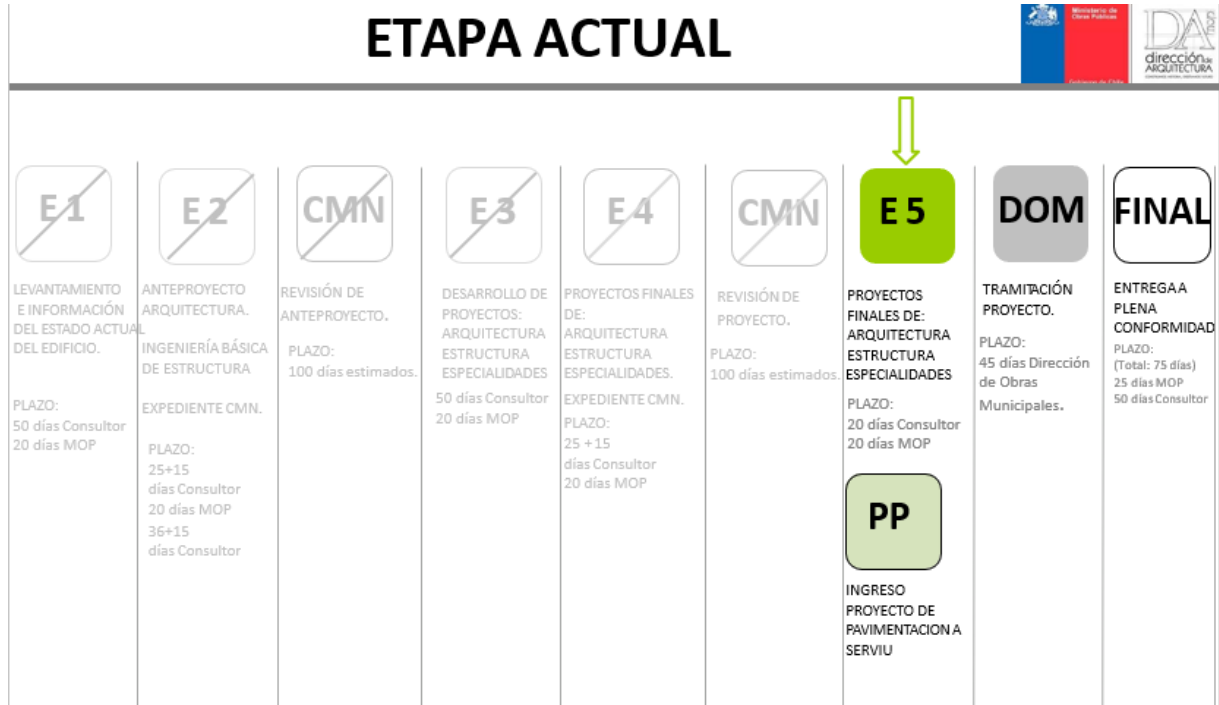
ETAPA ACTUAL

Ministerio de Obras Públicas

Gobierno de Chile

DA

dirección de ARQUITECTURA

E 1

LEVANTAMIENTO E INFORMACIÓN DEL ESTADO ACTUAL DEL EDIFICIO.

PLAZO:
50 días Consultor
20 días MOP

E 2

ANTEPROYECTO ARQUITECTURA.

INGENIERÍA BÁSICA DE ESTRUCTURA

EXPEDIENTE CMN.

PLAZO:
25+15
días Consultor
20 días MOP
36+15
días Consultor

CMN

REVISIÓN DE ANTEPROYECTO.

PLAZO:
100 días estimados.

E 3

DESARROLLO DE PROYECTOS: ARQUITECTURA ESTRUCTURA ESPECIALIDADES

50 días Consultor
20 días MOP

E 4

PROYECTOS FINALES DE: ARQUITECTURA ESTRUCTURA ESPECIALIDADES.

EXPEDIENTE CMN.

PLAZO:
25 +15
días Consultor
20 días MOP

CMN

REVISIÓN DE PROYECTO.

PLAZO:
100 días estimados.

E 5

PROYECTOS FINALES DE: ARQUITECTURA ESTRUCTURA ESPECIALIDADES

PLAZO:
20 días Consultor
20 días MOP

PP

INGRESO PROYECTO DE PAVIMENTACION A SERVIU

DOM

TRAMITACIÓN PROYECTO.

PLAZO:
45 días Dirección de Obras Municipales.

FINAL

ENTREGA A PLENA CONFORMIDAD

PLAZO: (Total: 75 días)
25 días MOP
50 días Consultor